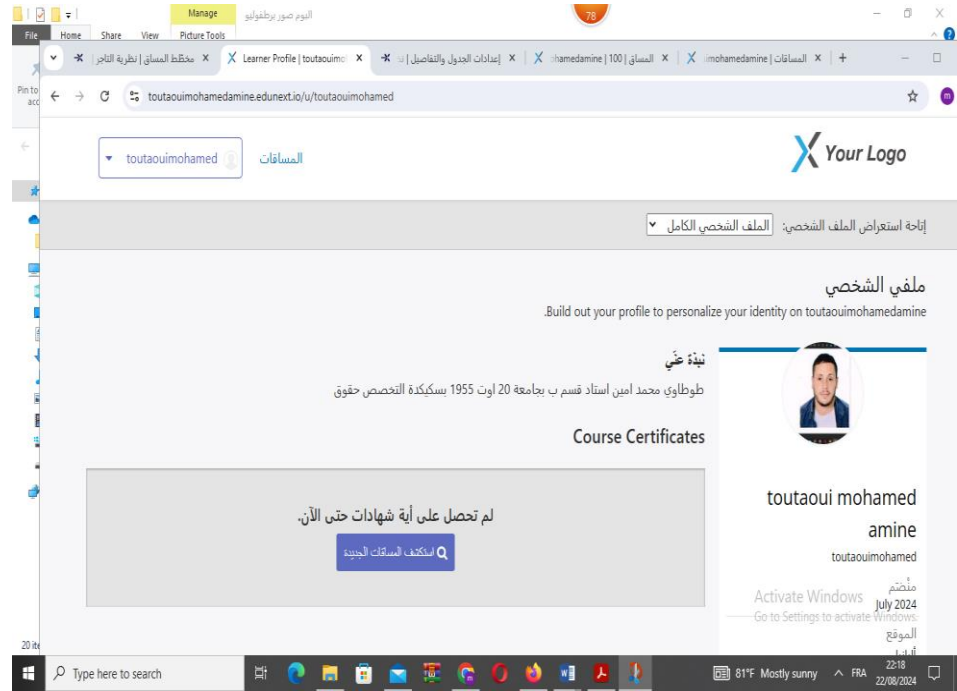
Manage
اليوم صور برطفوليو
78
File Home Share View Picture Tools
مخطط المساق | نظرية التاجر ×
Learner Profile | toutaouimo ×
إعدادات الجدول والتفاصيل | ×
hamedamine | 100 | المساق ×
imohamedamine | المساقات ×
+
Pin to acc
toutaouimohamedamine.edunext.io/u/toutaouimohamed
m
Your Logo
المساقات
toutaouimohamed
إتاحة استعراض الملف الشخصي: الملف الشخصي الكامل
ملفي الشخصي
.Build out your profile to personalize your identity on toutaouimohamedamine
نبذة عنّي
طوطاوي محمد امين استاد قسم ب بجامعة 20 اوت 1955 بسكيكدة التخصص حقوق
Course Certificates
لم تحصل على أية شهادات حتى الآن.
استكشف المساقات الجديدة
toutaoui mohamed amine
toutaouimohamed
منضم
July 2024
الموقع
Activate Windows
Go to Settings to activate Windows.
20 ite
Type here to search
81°F Mostly sunny
FRA
22:18
22/08/2024